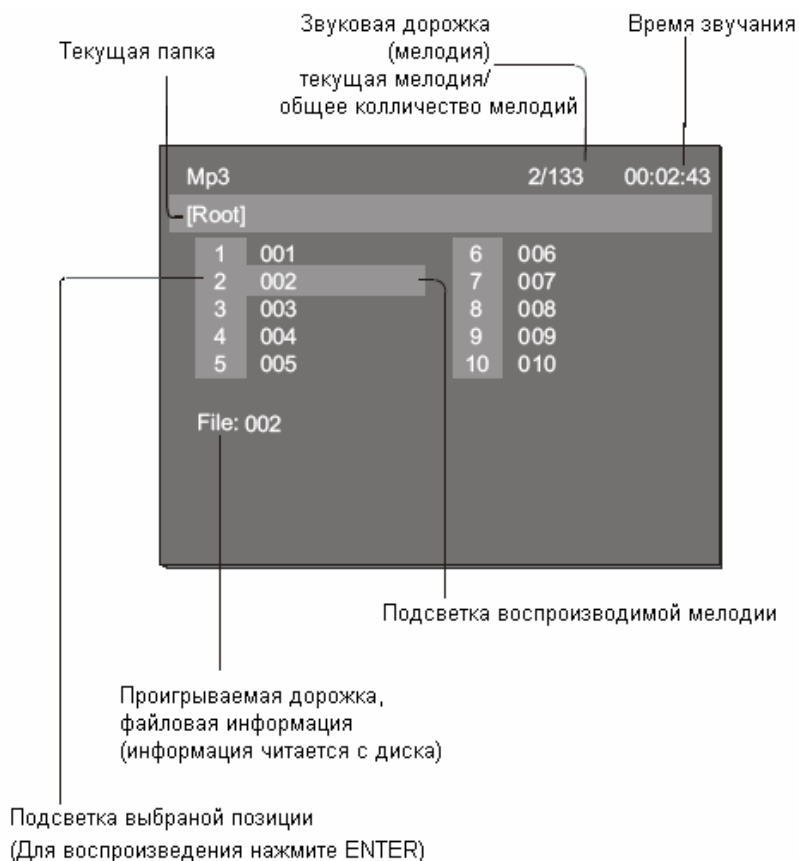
Звуковая дорожка (мелодия) текущая мелодия/ общее колличество мелодий

Время звучания

Текущая папка

Mp3

2/133

00:02:43

[Root]

| | | | |
|---|---|---|---|
| 1 | 001 | 6 | 006 |
| 2 | 002 | 7 | 007 |
| 3 | 003 | 8 | 008 |
| 4 | 004 | 9 | 009 |
| 5 | 005 | 10 | 010 |

File: 002

Подсветка воспроизводимой мелодии

Проигрываемая дорожка, файловая информация (информация читается с диска)

Подсветка выбраной позиции
(Для воспроизведения нажмите ENTER)